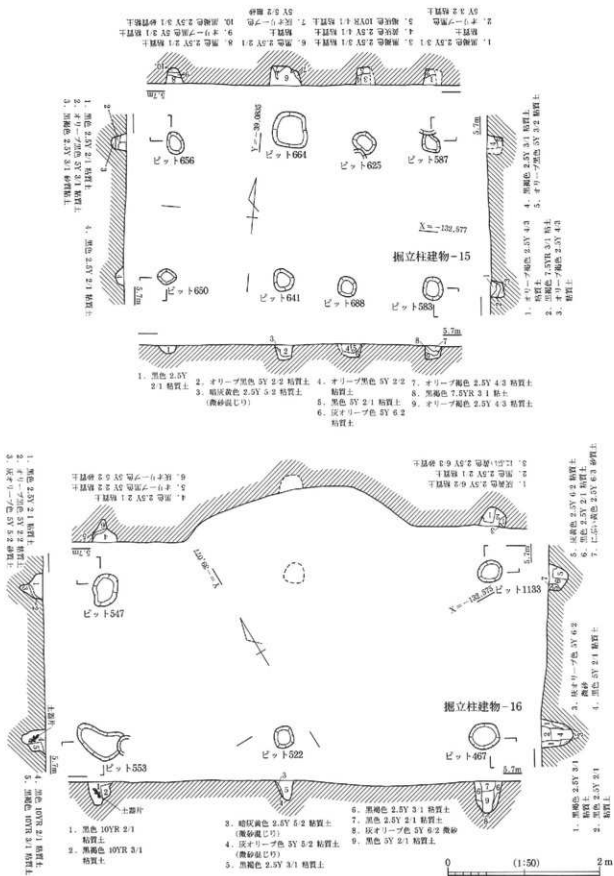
1. 黒色 2.5Y 3/1 粘質土
2. オリーブ黒色 5Y 3/1 粘質土
3. 暗褐色 10YR 4/1 粘質土
5. 黒色 2.5Y 2/1 粘質土
6. 黒色 2.5Y 2/1 粘質土
7. 灰オリーブ色
8. 黒褐色 2.5Y 3/1 粘質土
9. オリーブ黒色 5Y 3/1 粘質土
10. 黒褐色 2.5Y 3/1 砂質粘土
5Y 5/2 微砂

1. 黒色 2.5Y 2/1 粘質土
2. オリーブ黒色 5Y 3/1 粘質土
3. 黒褐色 2.5Y 3/1 砂質粘土

4. 黒色 2.5Y 2/1 粘質土

4. 黒褐色 2.5Y 3/1 粘質土
5. オリーブ黒色 5Y 3/2 粘質土

1. オリーブ褐色 2.5Y 4/3 粘質土
2. 黒褐色 7.5YR 3/1 粘土
3. オリーブ褐色 2.5Y 4/3 粘質土

5.7m

Y=-39.005

ピット656
ピット664
ピット625
ピット587
X=-132.577
掘立柱建物-15
ピット650
ピット641
ピット688
ピット583

1. 黒色 2.5Y 2/1 粘質土
2. オリーブ黒色 5Y 2/2 粘質土
3. 暗灰黄色 2.5Y 5/2 粘質土 (微砂混じり)
4. オリーブ黒色 5Y 2/2 粘質土
5. 黒色 5Y 2/1 粘質土
6. 灰オリーブ色 5Y 6/2 粘質土
7. オリーブ褐色 2.5Y 4/3 粘質土
8. 黒褐色 7.5YR 3/1 粘土
9. オリーブ褐色 2.5Y 4/3 粘質土

1. 黒色 2.5Y 2/1 粘質土
2. オリーブ黒色 5Y 2/2 粘質土
3. 灰オリーブ色 5Y 5/2 砂質土
4. 黒色 2.5Y 2/1
6. 灰オリーブ色 5Y 5/2 砂質土

1. 灰黄色 2.5Y 6/2 粘質土
2. 黒色 2.5Y 2/1 粘質土
3. にぶい黄色 2.5Y 6/3 砂質土

1. 灰黄色 2.5Y 6/2 粘質土
2. 黒色 2.5Y 2/1 粘質土
3. にぶい黄色 2.5Y 6/3 粘質土

X=-132.575
Y=-39.001
ピット547
ピット1133
3. 灰オリーブ色 5Y 6/2 微砂
4. 黒色 2.5Y 2/1 粘質土
掘立柱建物-16
土器片
ピット553
ピット522
ピット467
4. 黒色 10YR 2/1 粘質土
5. 黒褐色 10YR 3/1 粘質土
1. 黒褐色 2.5Y 3/1
2. 黒色 2.5Y 2/1 粘質土

1. 黒色 10YR 2/1 粘質土
2. 黒褐色 10YR 3/4 粘質土
3. 暗灰黄色 2.5Y 5/2 粘質土 (微砂混じり)
4. 灰オリーブ色 5Y 5/2 粘質土 (微砂混じり)
5. 黒褐色 2.5Y 3/1 粘質土
6. 黒褐色 2.5Y 3/1 粘質土
7. 黒色 2.5Y 2/1 粘質土
8. 灰オリーブ色 5Y 6/2 微砂
9. 黒色 5Y 2/1 粘質土

0 (1:50) 2m